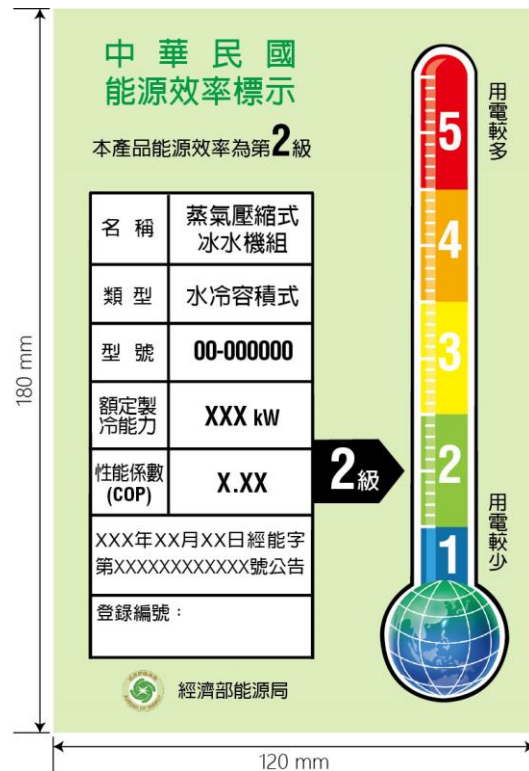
中華民國
能源效率標示

本產品能源效率為第2級

| 名稱 | 蒸氣壓縮式冰水機組 |
|---|---|
| 類型 | 水冷容積式 |
| 型號 | 00-000000 |
| 額定製冷能力 | XXX kW |
| 性能係數(COP) | X.XX |

XXX年XX月XX日經能字第XXXXXXXXXXXX號公告

登錄編號：

經濟部能源局

用電較多

5
4
3
2
1

2級

用電較少

180 mm

120 mm